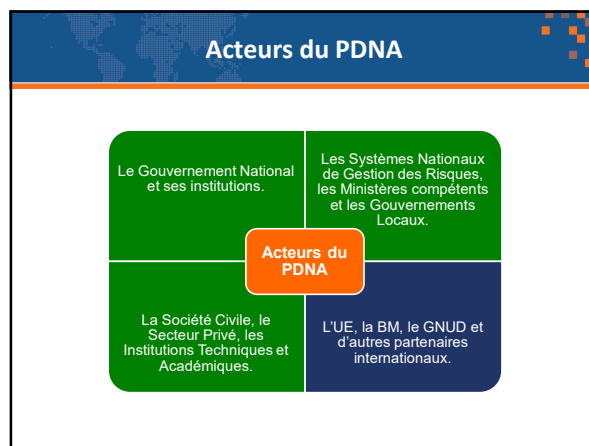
Acteurs du PDNA

Le Gouvernement National et ses institutions.

Les Systèmes Nationaux de Gestion des Risques, les Ministères compétents et les Gouvernements Locaux.

Acteurs du PDNA

La Société Civile, le Secteur Privé, les Institutions Techniques et Académiques.

L'UE, la BM, le GNUD et d'autres partenaires internationaux.